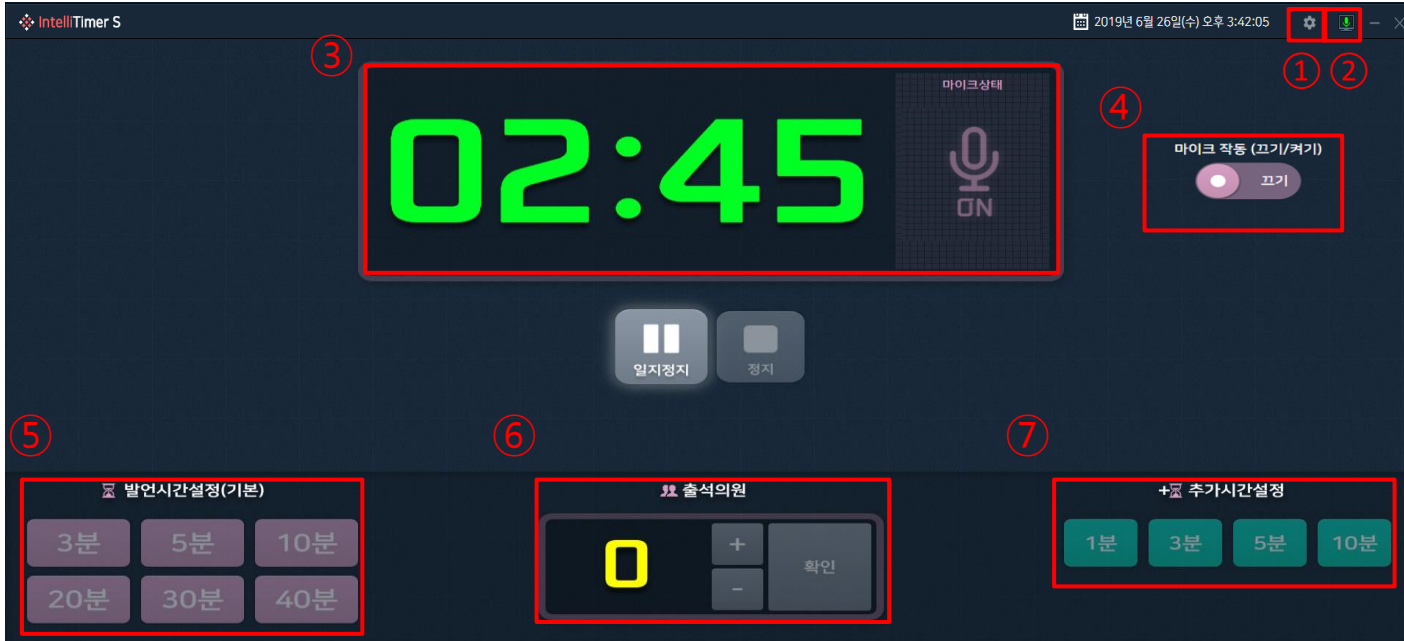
IntelliTimer S

2019년 6월 26일(수) 오후 3:42:05

③

① ②

02:45

마이크상태

ON

④

마이크 작동 (끄기/켜기)

끄기

일지정지

정지

⑤

⑥

⑦

발언시간설정(기본)

3분 5분 10분

20분 30분 40분

출석의원

0

+

-

확인

+ 추가시간설정

1분 3분 5분 10분